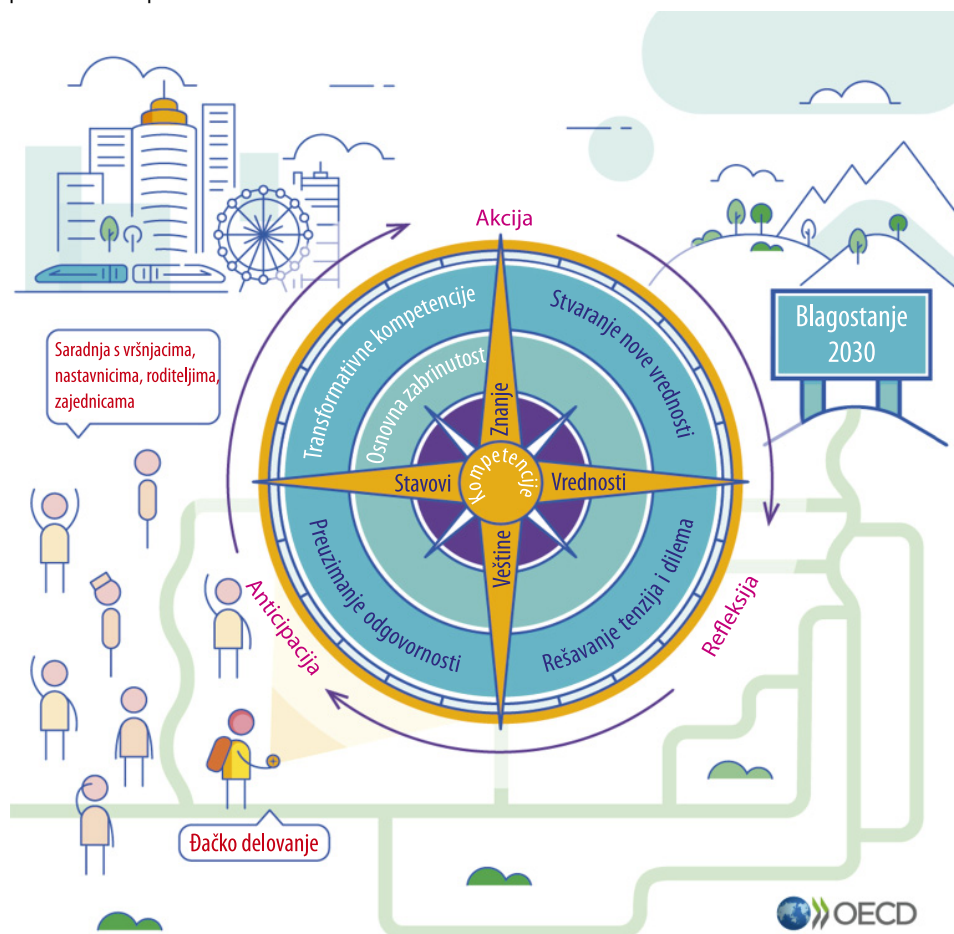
Akcija

Blagostanje 2030

Saradnja s vršnjacima, nastavnicima, roditeljima, zajednicama

Transformativne kompetencije

Stvaranje nove vrednosti

Osnovna zabrinutost

Znanje

Stavovi

Kompetencije

Vrednosti

Veštine

Preuzimanje odgovornosti

Rešavanje tenzija i dilema

Anticipacija

Refleksija

Đačko delovanje

OECD